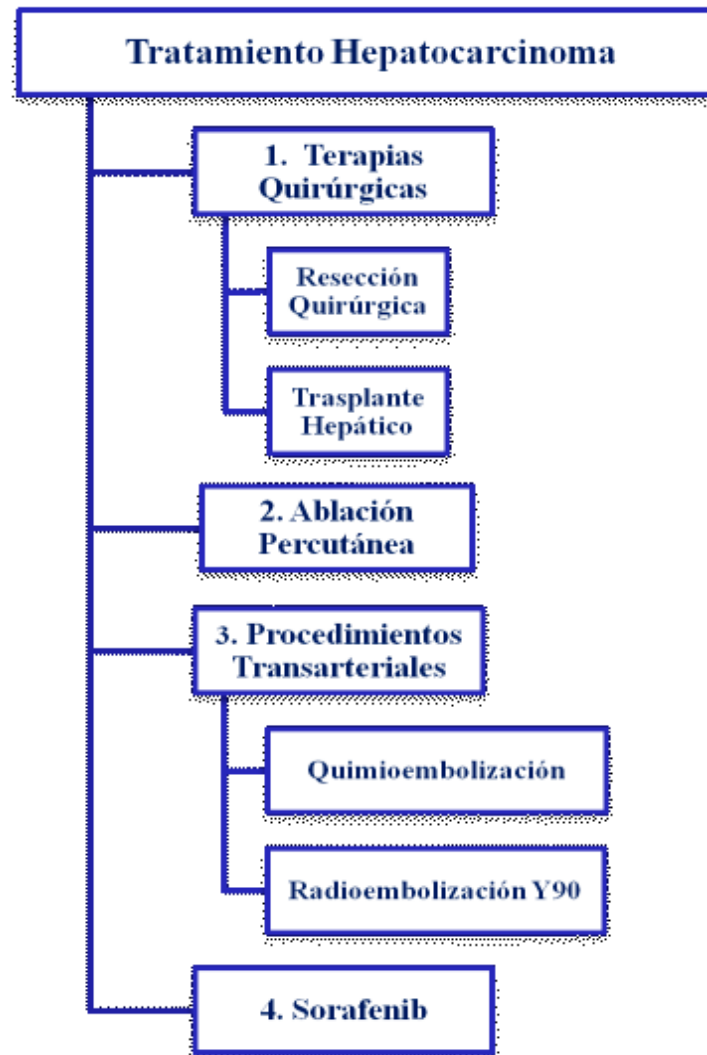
Tratamiento Hepatocarcinoma

1. Terapias Quirúrgicas

Resección Quirúrgica

Trasplante Hepático

2. Ablación Percutánea

3. Procedimientos Transarteriales

Quimioembolización

Radioembolización Y90

4. Sorafenib